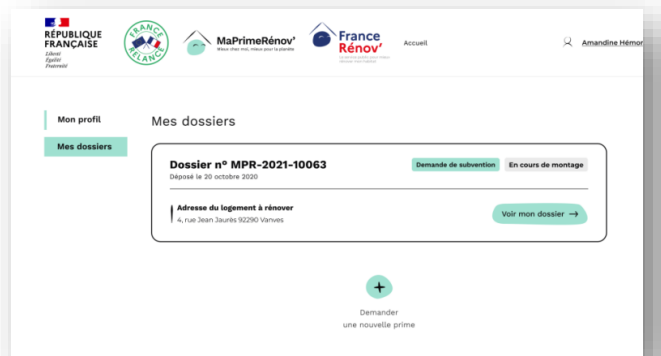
RÉPUBLIQUE FRANÇAISE
Liberté
Égalité
Fraternité

FRANCE RELANCE

MaPrimeRénov'
Mieux chez moi, mieux pour la planète

France Rénov'
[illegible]

Accueil

Amandine Hémon

Mon profil
Mes dossiers

Mes dossiers

Dossier n° MPR-2021-10063
Déposé le 20 octobre 2020

Demande de subvention
En cours de montage

Adresse du logement à rénover
4, rue Jean Jaurès 92290 Vanves

Voir mon dossier →

+

Demander une nouvelle prime